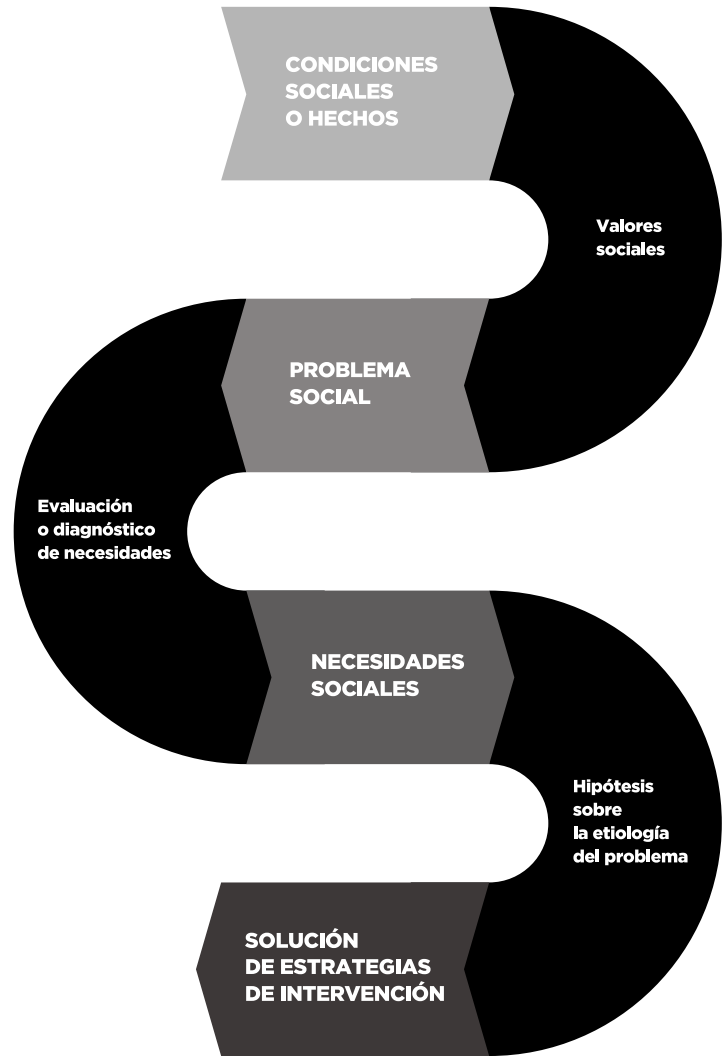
CONDICIONES SOCIALES O HECHOS

Valores sociales

PROBLEMA SOCIAL

Evaluación o diagnóstico de necesidades

NECESIDADES SOCIALES

Hipótesis sobre la etiología del problema

SOLUCIÓN DE ESTRATEGIAS DE INTERVENCIÓN